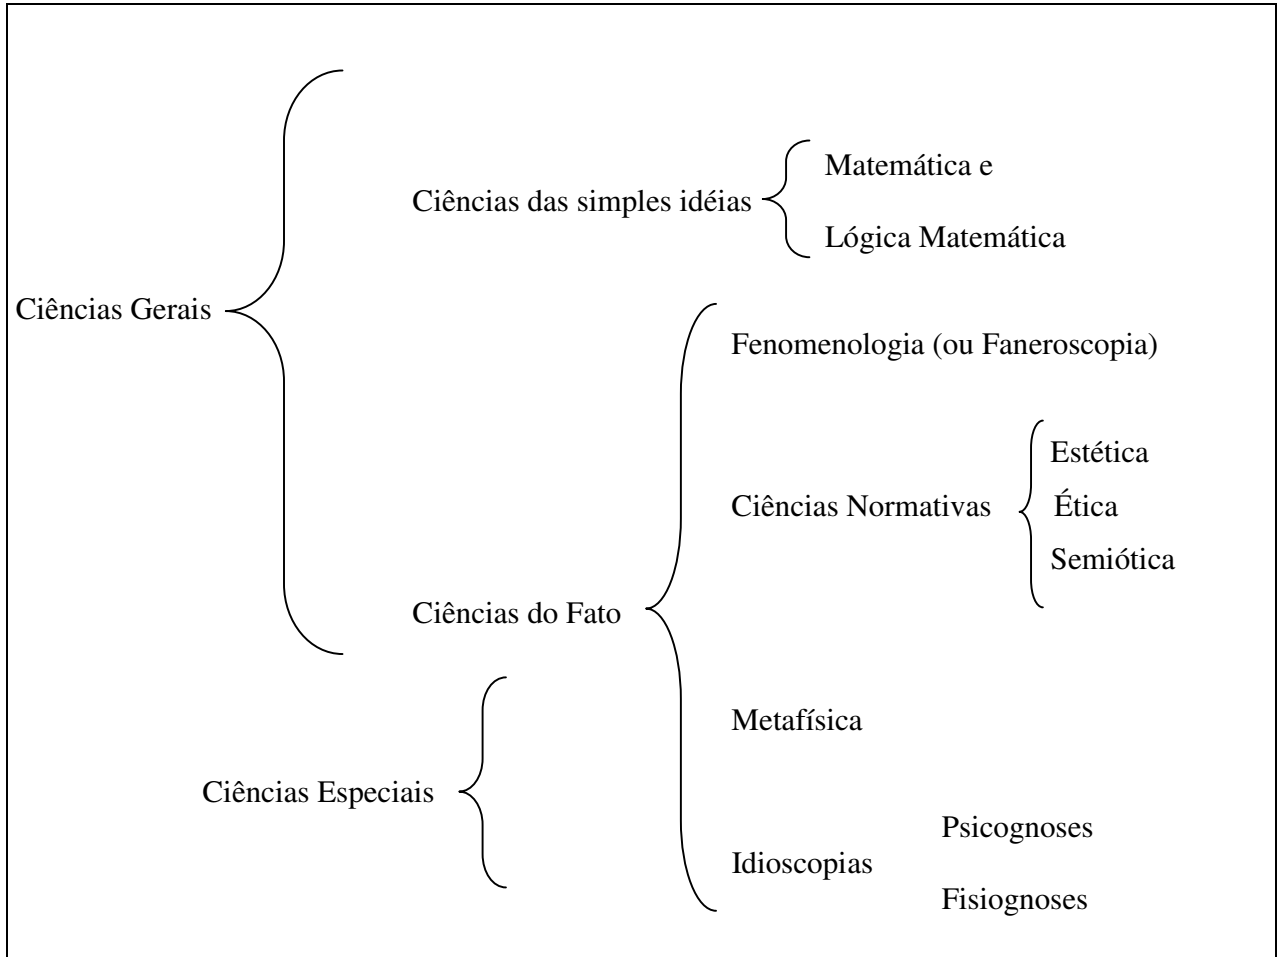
Ciências Gerais

Ciências das simples idéias

Matemática e

Lógica Matemática

Ciências do Fato

Fenomenologia (ou Faneroscopia)

Ciências Normativas

Estética

Ética

Semiótica

Metafísica

Idioscopias

Psicognoses

Fisiognoses

Ciências Especiais